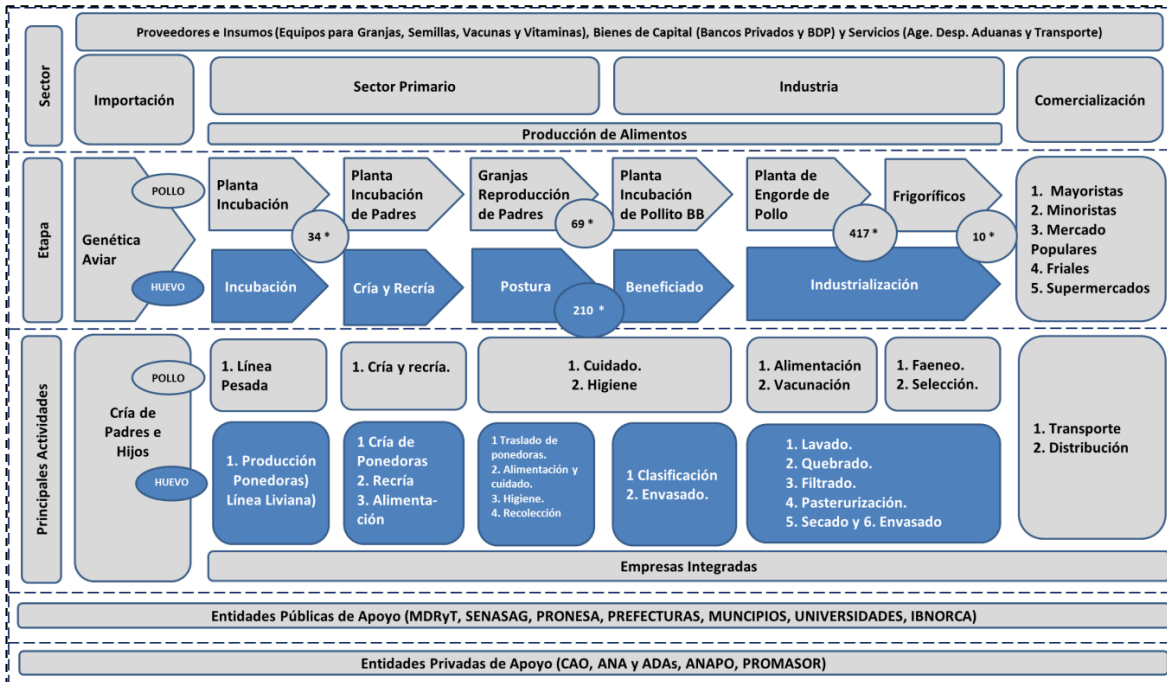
Proveedores e Insumos (Equipos para Granjas, Semillas, Vacunas y Vitaminas), Bienes de Capital (Bancos Privados y BDP) y Servicios (Age. Desp. Aduanas y Transporte)

Sector

Importación

Sector Primario

Industria

Comercialización

Producción de Alimentos

Etapa

Genética Aviar

POLLO

HUEVO

Planta Incubación

34 *

Planta Incubación de Padres

Granjas Reproducción de Padres

69 *

Planta Incubación de Pollito BB

Planta de Engorde de Pollo

417 *

Frigoríficos

10 *

1. Mayoristas
2. Minoristas
3. Mercado Populares
4. Friales
5. Supermercados

Incubación

Cría y Recría

Postura

210 *

Beneficiado

Industrialización

Principales Actividades

Cría de Padres e Hijos

POLLO

HUEVO

1. Línea Pesada

1. Cría y recría.

1. Cuidado.
2. Higiene

1. Alimentación
2. Vacunación

1. Faeneo.
2. Selección.

1. Transporte
2. Distribución

1. Producción Ponedoras) Línea Liviana)

1 Cría de Ponedoras
2. Recría
3. Alimentación

1 Traslado de ponedoras.
2. Alimentación y cuidado.
3. Higiene.
4. Recolección

1 Clasificación
2. Envasado.

1. Lavado.
2. Quebrado.
3. Filtrado.
4. Pasterurización.
5. Secado y 6. Envasado

Empresas Integradas

Entidades Públicas de Apoyo (MDRyT, SENASAG, PRONESA, PREFECTURAS, MUNCIPIOS, UNIVERSIDADES, IBNORCA)

Entidades Privadas de Apoyo (CAO, ANA y ADAs, ANAPO, PROMASOR)